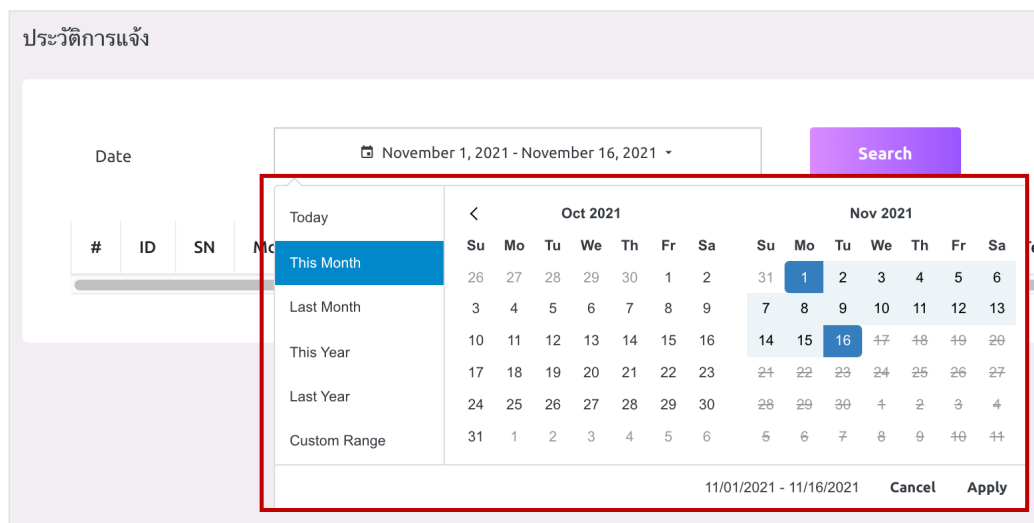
ประวัติการแจ้ง

Date

November 1, 2021 - November 16, 2021

Search

| # | ID | SN | Mo |
|---|---|---|---|

Today
This Month
Last Month
This Year
Last Year
Custom Range

Oct 2021

| Su | Mo | Tu | We | Th | Fr | Sa |
|---|---|---|---|---|---|---|
| 26 | 27 | 28 | 29 | 30 | 1 | 2 |
| 3 | 4 | 5 | 6 | 7 | 8 | 9 |
| 10 | 11 | 12 | 13 | 14 | 15 | 16 |
| 17 | 18 | 19 | 20 | 21 | 22 | 23 |
| 24 | 25 | 26 | 27 | 28 | 29 | 30 |
| 31 | 1 | 2 | 3 | 4 | 5 | 6 |

Nov 2021

| Su | Mo | Tu | We | Th | Fr | Sa |
|---|---|---|---|---|---|---|
| 31 | 1 | 2 | 3 | 4 | 5 | 6 |
| 7 | 8 | 9 | 10 | 11 | 12 | 13 |
| 14 | 15 | 16 | 17 | 18 | 19 | 20 |
| 21 | 22 | 23 | 24 | 25 | 26 | 27 |
| 28 | 29 | 30 | 1 | 2 | 3 | 4 |
| 5 | 6 | 7 | 8 | 9 | 10 | 11 |

11/01/2021 - 11/16/2021 Cancel Apply